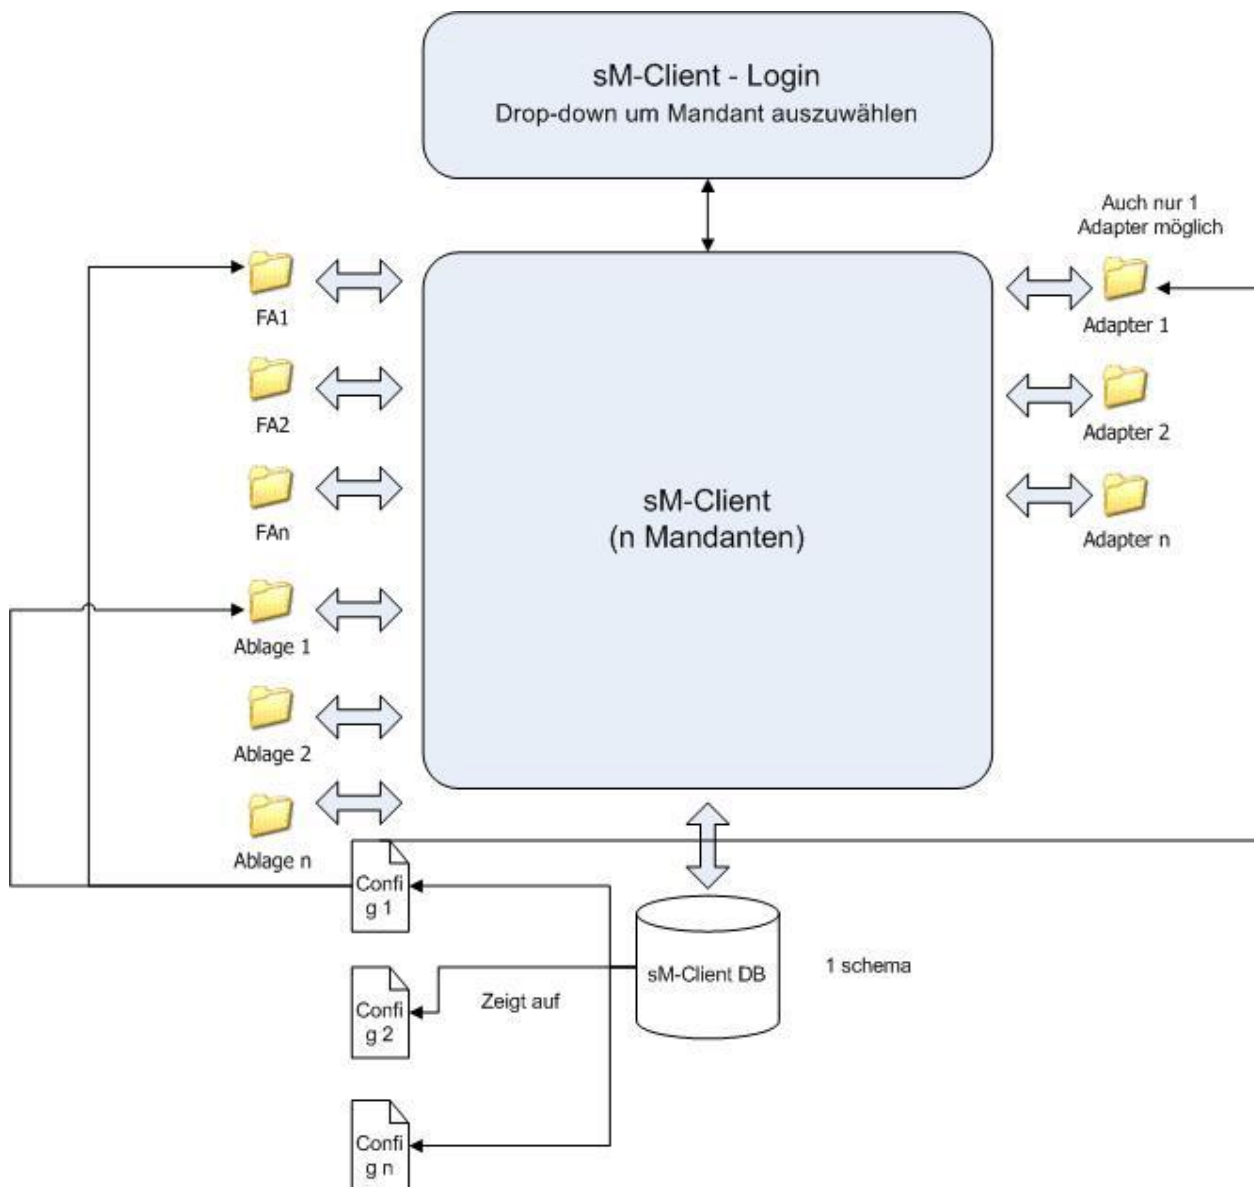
sM-Client - Login
Drop-down um Mandant auszuwählen

Auch nur 1 Adapter möglich

FA1

FA2

FAn

Ablage 1

Ablage 2

Ablage n

sM-Client
(n Mandanten)

Adapter 1

Adapter 2

Adapter n

Config 1

Config 2

Config n

Zeigt auf

sM-Client DB

1 schema